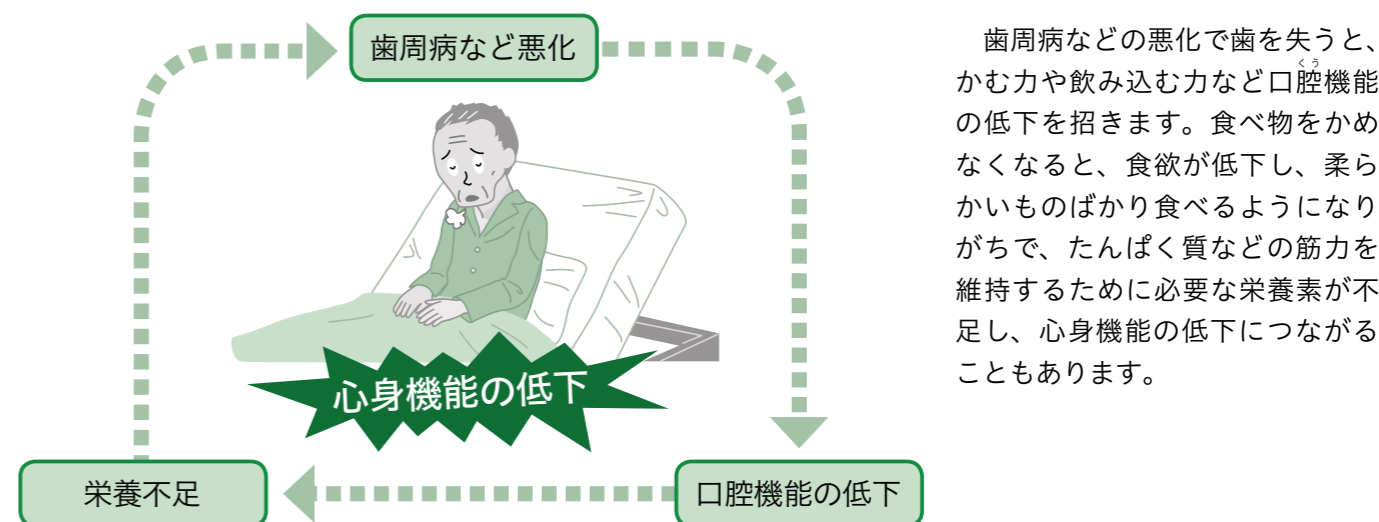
歯周病など悪化

心身機能の低下

栄養不足

口腔機能の低下

歯周病などの悪化で歯を失うと、かむ力や飲み込む力など口腔（くう）機能の低下を招きます。食べ物をかめなくなると、食欲が低下し、柔らかいものばかり食べるようになりがちで、たんぱく質などの筋力を維持するために必要な栄養素が不足し、心身機能の低下につながることもあります。